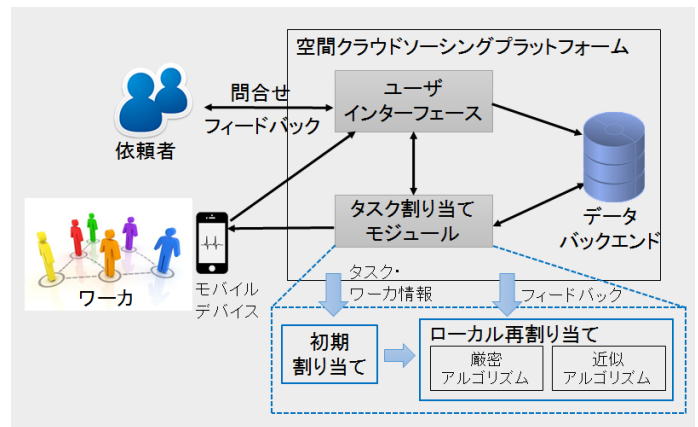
空間クラウドソーシングプラットフォーム

問合せ

フィードバック

依頼者

ユーザ
インターフェース

データ
バックエンド

タスク割り当て
モジュール

ワーカ

モバイル
デバイス

タスク・
ワーカ情報

フィードバック

初期
割り当て

ローカル再割り当て

厳密
アルゴリズム

近似
アルゴリズム